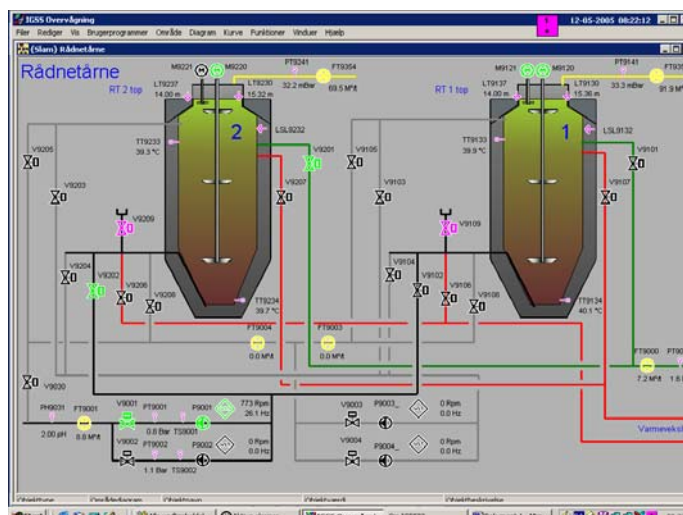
IGSS Overvågning
12-05-2005 08:22:12
Filer Rediger Vis Brugerprogrammer Område Diagram Kurve Funktioner Vinduer Hjælp
(Slam) Rådnetårne

Rådnetårne

M9221 M9220 PT9241 FT9354
LT9237 14.00 m
LT9230 15.32 m
32.2 mBar
69.5 M³/t
RT 2 top
2
LSL9232
TT9233 39.3 °C
V9205
V9203
V9201
V9207
V9209
V9204
V9202
V9206
V9208
TT9234 39.7 °C
FT9004 0.0 M³/t
FT9003 0.0 M³/t
V9030

M9121 M9120 PT9141 FT935
LT9137 14.00 m
LT9130 15.36 m
33.3 mBar
91.9 M
RT 1 top
1
LSL9132
TT9133 39.9 °C
V9105
V9101
V9103
V9107
V9109
V9104
V9102
V9106
V9108
TT9134 40.1 °C
FT9000 7.2 M³/t
FT90 1.6

PH9031 FT9001
2.00 pH 0.0 M³/t
V9001 PT9001 P9001
0.8 Bar TS9001
773 Rpm 26.1 Hz
V9002 PT9002 P9002
1.1 Bar TS9002
0 Rpm 0.0 Hz
V9003 P9003_
0 Rpm 0.0 Hz
V9004 P9004_
0 Rpm 0.0 Hz
Varmeveks